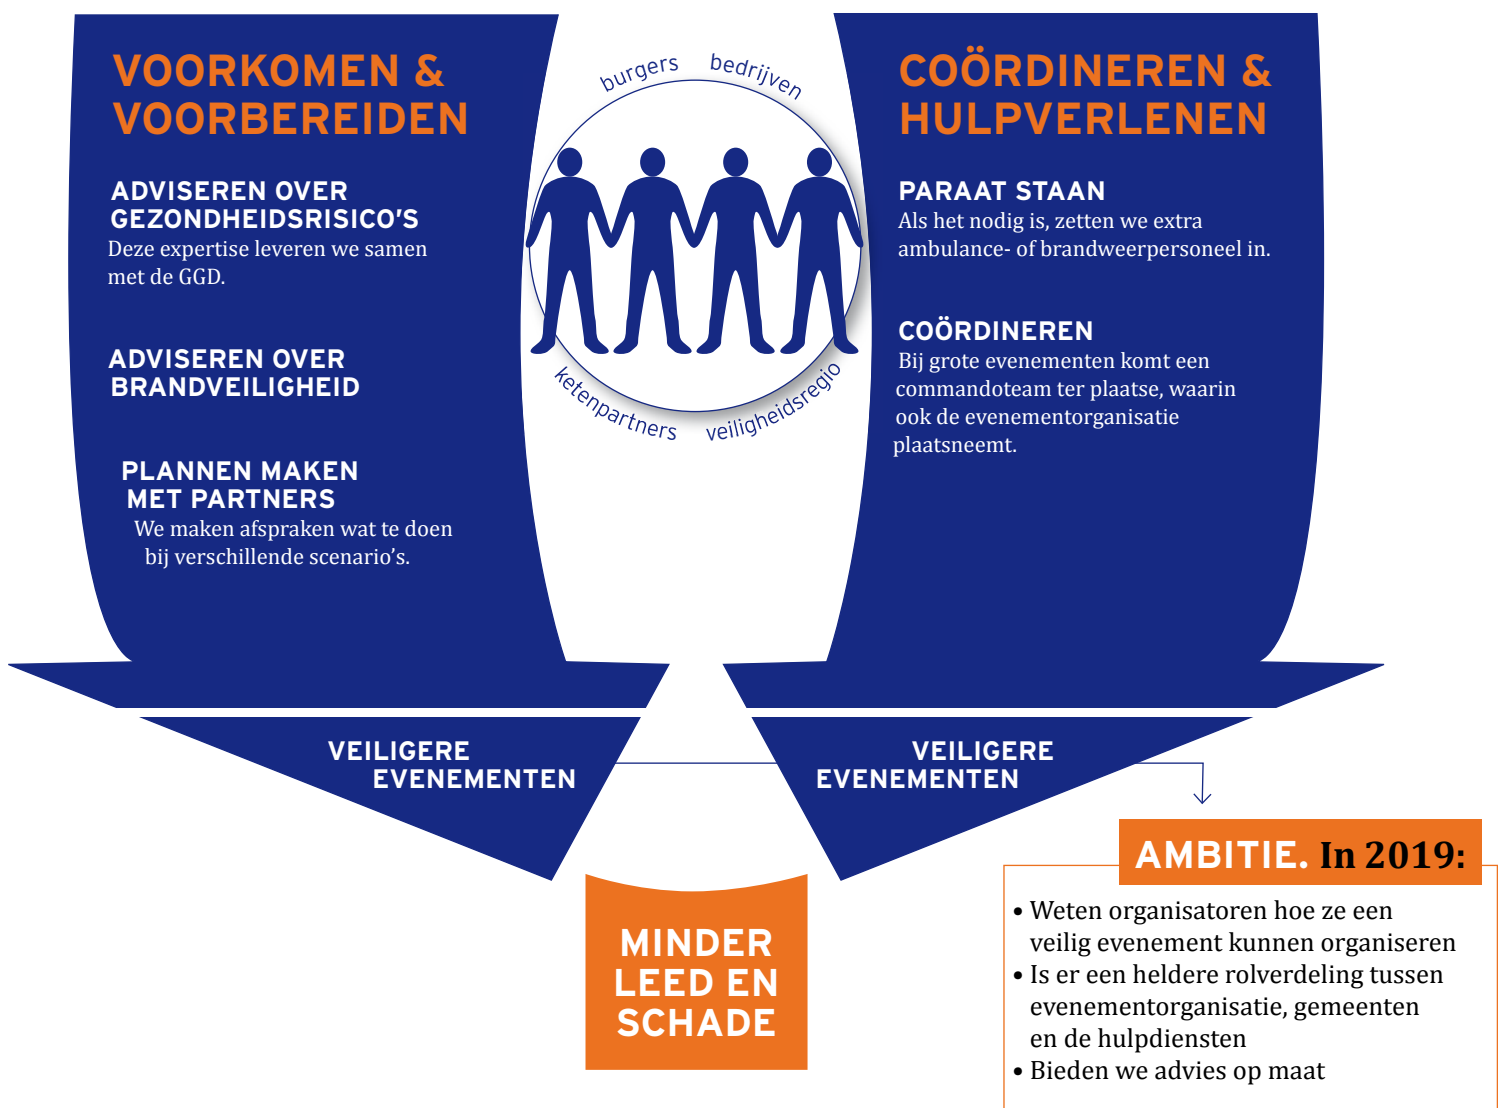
VOORKOMEN & VOORBEREIDEN

ADVISEREN OVER GEZONDHEIDSRISICO'S
Deze expertise leveren we samen met de GGD.

ADVISEREN OVER BRANDVEILIGHEID

PLANNEN MAKEN MET PARTNERS
We maken afspraken wat te doen bij verschillende scenario's.

burgers bedrijven ketenpartners veiligheidsregio

COÖRDINEREN & HULPVERLENEN

PARAAT STAAN
Als het nodig is, zetten we extra ambulance- of brandweerpersoneel in.

COÖRDINEREN
Bij grote evenementen komt een commandoteam ter plaatse, waarin ook de evenementorganisatie plaatsneemt.

VEILIGERE EVENEMENTEN

VEILIGERE EVENEMENTEN

MINDER LEED EN SCHADE

AMBITIE. In 2019:
• Weten organisatoren hoe ze een veilig evenement kunnen organiseren
• Is er een heldere rolverdeling tussen evenementorganisatie, gemeenten en de hulpdiensten
• Bieden we advies op maat